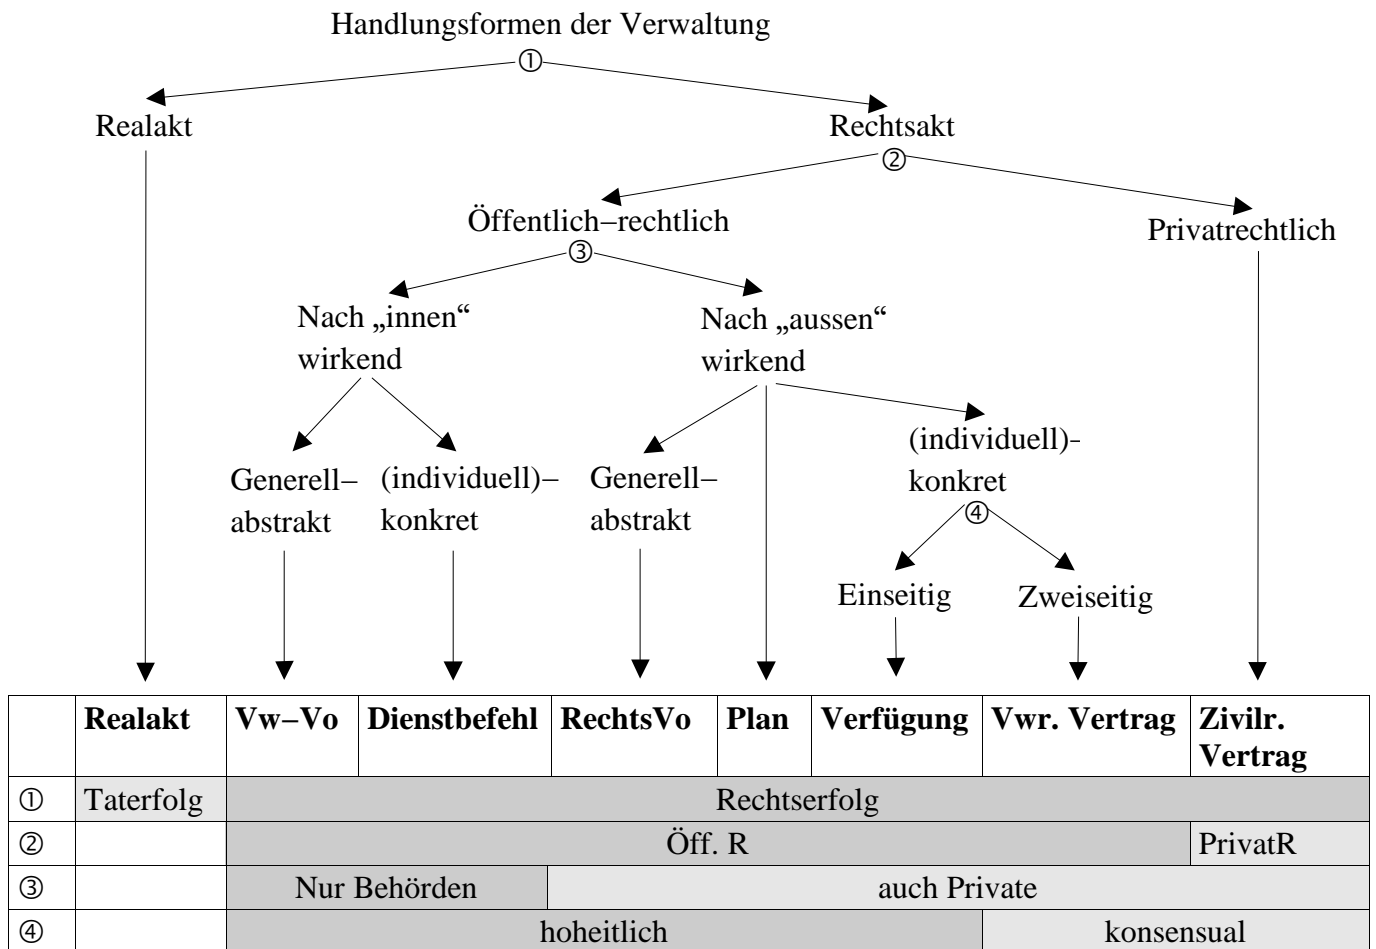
Handlungsformen der Verwaltung
①

Realakt

Rechtsakt
②

Öffentlich–rechtlich
③

Privatrechtlich

Nach „innen“ wirkend

Nach „aussen“ wirkend

Generell–abstrakt

(individuell)–konkret

Generell–abstrakt

(individuell)-konkret
④

Einseitig

Zweiseitig

| | **Realakt** | **Vw–Vo** | **Dienstbefehl** | **RechtsVo** | **Plan** | **Verfügung** | **Vwr. Vertrag** | **Zivilr. Vertrag** |
|---|---|---|---|---|---|---|---|---|
| ① | Taterfolg | Rechtserfolg | | | | | | |
| ② | | Öff. R | | | | | | PrivatR |
| ③ | | Nur Behörden | | auch Private | | | | |
| ④ | | hoheitlich | | | | | konsensual | |